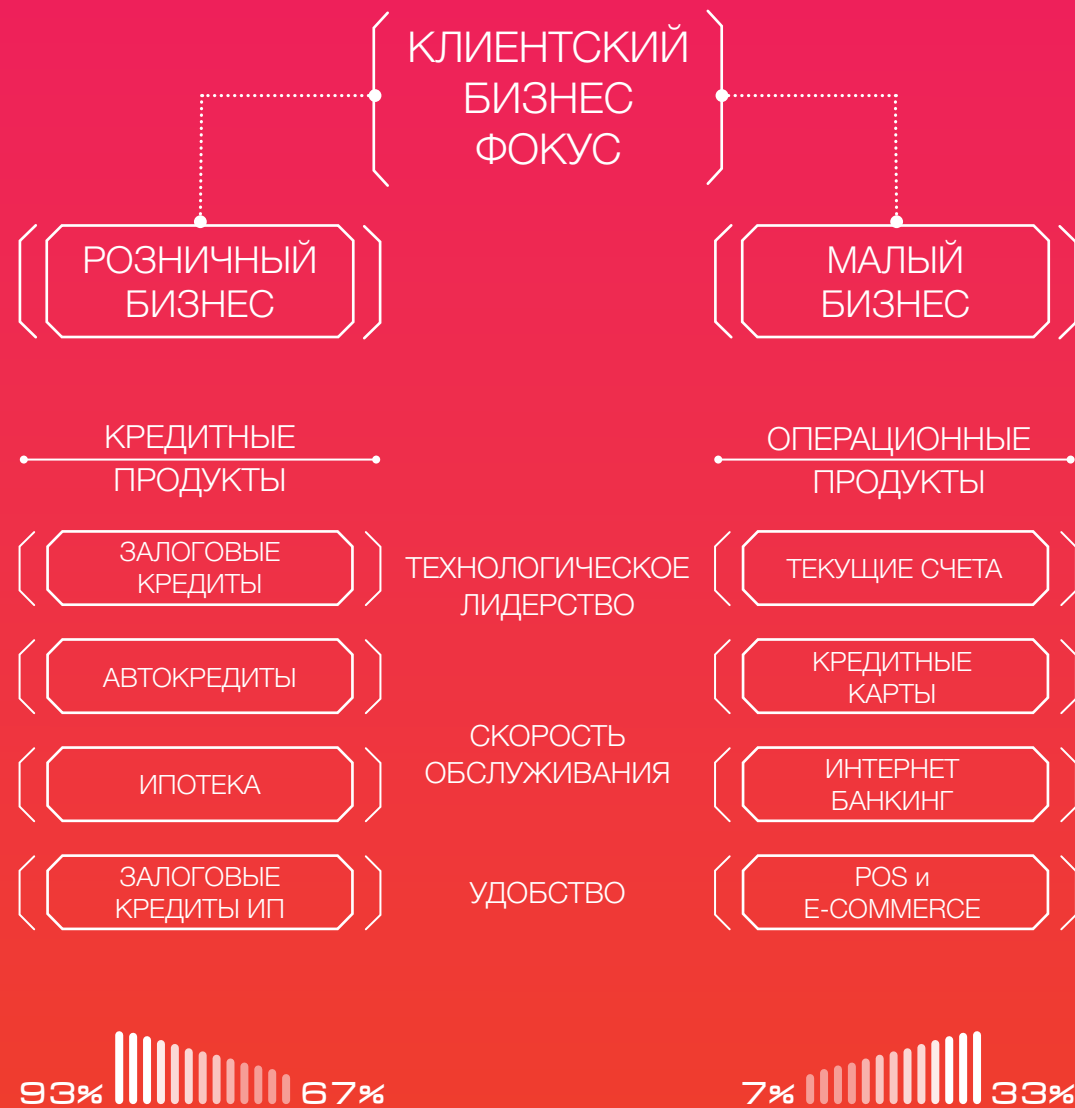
КЛИЕНТСКИЙ БИЗНЕС ФОКУС

РОЗНИЧНЫЙ БИЗНЕС

МАЛЫЙ БИЗНЕС

КРЕДИТНЫЕ ПРОДУКТЫ

ОПЕРАЦИОННЫЕ ПРОДУКТЫ

ЗАЛОГОВЫЕ КРЕДИТЫ

ТЕХНОЛОГИЧЕСКОЕ ЛИДЕРСТВО

ТЕКУЩИЕ СЧЕТА

АВТОКРЕДИТЫ

КРЕДИТНЫЕ КАРТЫ

СКОРОСТЬ ОБСЛУЖИВАНИЯ

ИПОТЕКА

ИНТЕРНЕТ БАНКИНГ

ЗАЛОГОВЫЕ КРЕДИТЫ ИП

УДОБСТВО

POS и E-COMMERCE

93% 67%

7% 33%